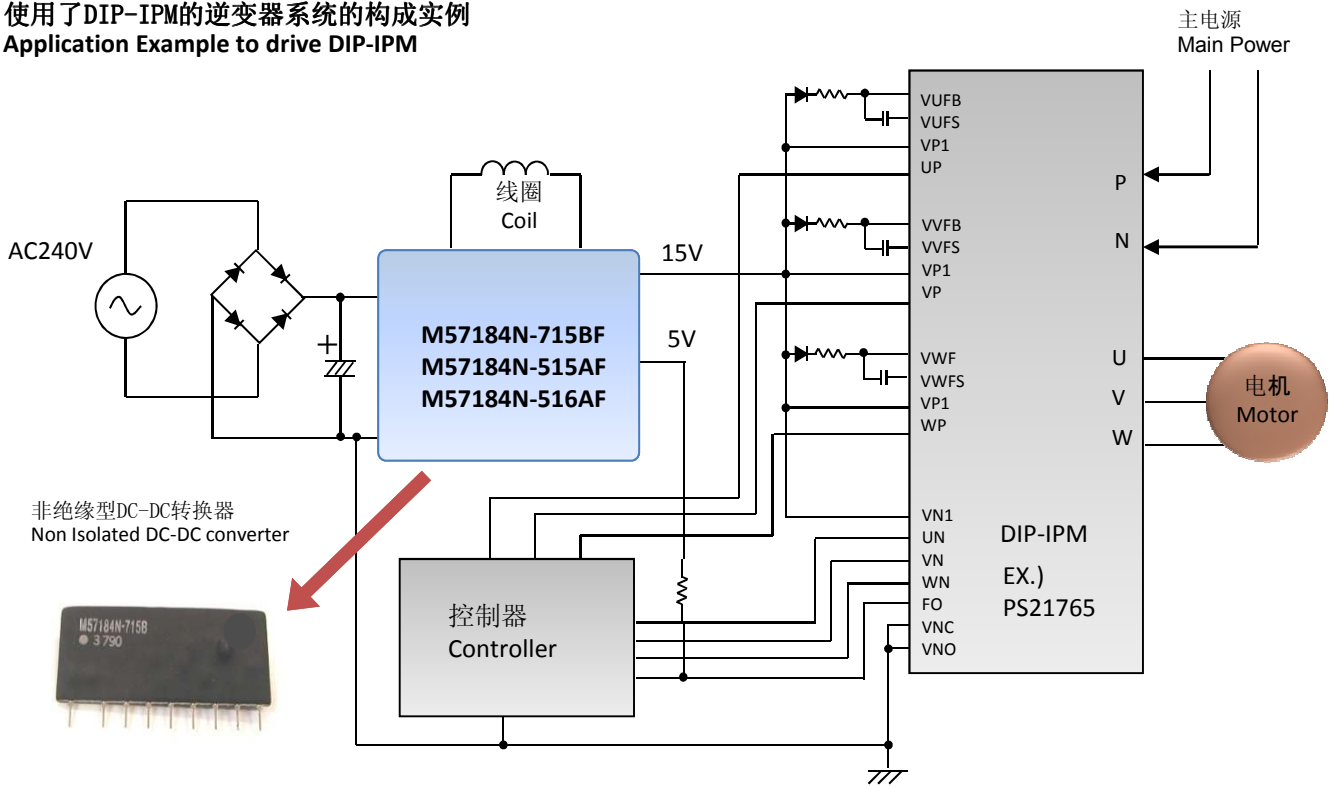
使用了DIP-IPM的逆变器系统的构成实例
Application Example to drive DIP-IPM

主电源
Main Power

AC240V

线圈
Coil

15V

5V

M57184N-715BF
M57184N-515AF
M57184N-516AF

VUFB
VUFS
VP1
UP
VVFB
VVFS
VP1
VP
VWF
VWFS
VP1
WP
VN1
UN
VN
WN
FO
VNC
VNO

P
N
U
V
W

电机
Motor

DIP-IPM
EX.)
PS21765

非绝缘型DC-DC转换器
Non Isolated DC-DC converter

控制器
Controller

M57184N-715B
3790